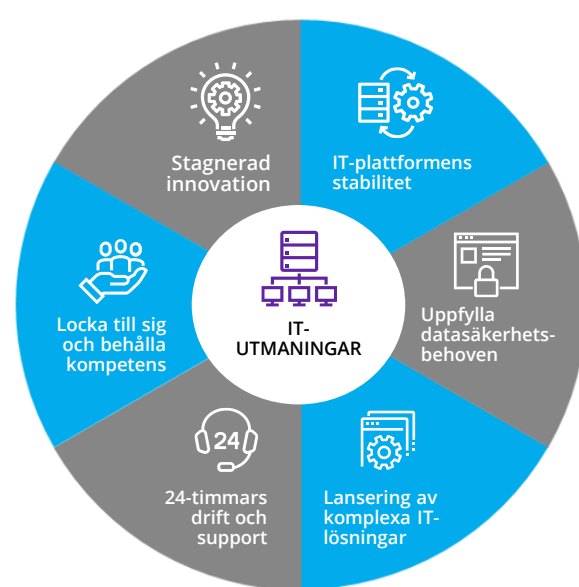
Stagnerad innovation

IT-plattformens stabilitet

Uppfylla datasäkerhetsbehoven

Lansering av komplexa IT-lösningar

24

24-timmars drift och support

Locka till sig och behålla kompetens

IT-UTMANINGAR